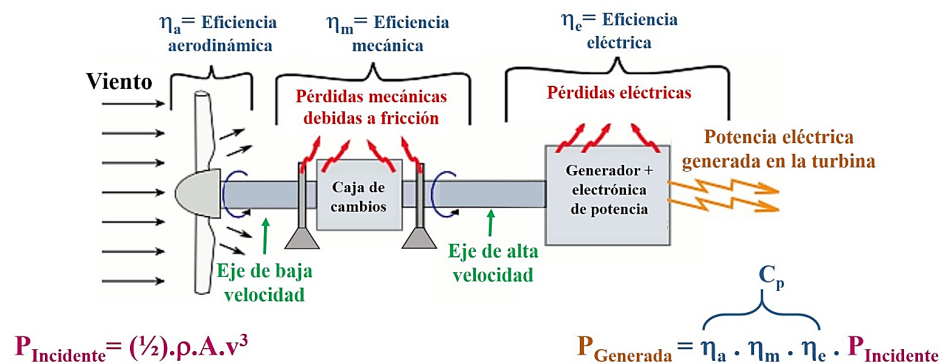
$\eta_a$= Eficiencia aerodinámica

$\eta_m$= Eficiencia mecánica

$\eta_e$= Eficiencia eléctrica

Viento

Pérdidas mecánicas debidas a fricción

Pérdidas eléctricas

Potencia eléctrica generada en la turbina

Caja de cambios

Generador + electrónica de potencia

Eje de baja velocidad

Eje de alta velocidad

$C_p$

$P_{Incidente}$= (½).ρ.A.$v^3$

$P_{Generada} = \eta_a . \eta_m . \eta_e . P_{Incidente}$